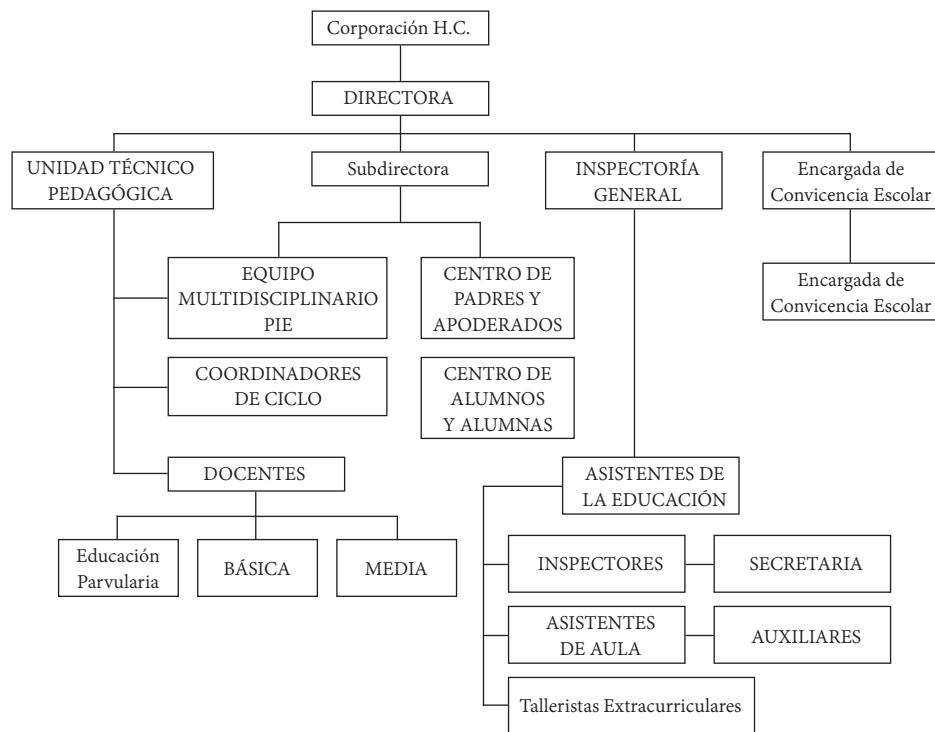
Corporación H.C.

DIRECTORA

UNIDAD TÉCNICO PEDAGÓGICA

Subdirectora

INSPECTORÍA GENERAL

Encargada de Convicencia Escolar

Encargada de Convicencia Escolar

EQUIPO MULTIDISCIPLINARIO PIE

CENTRO DE PADRES Y APODERADOS

COORDINADORES DE CICLO

CENTRO DE ALUMNOS Y ALUMNAS

DOCENTES

Educación Parvularia

BÁSICA

MEDIA

ASISTENTES DE LA EDUCACIÓN

INSPECTORES

SECRETARIA

ASISTENTES DE AULA

AUXILIARES

Talleristas Extracurriculares